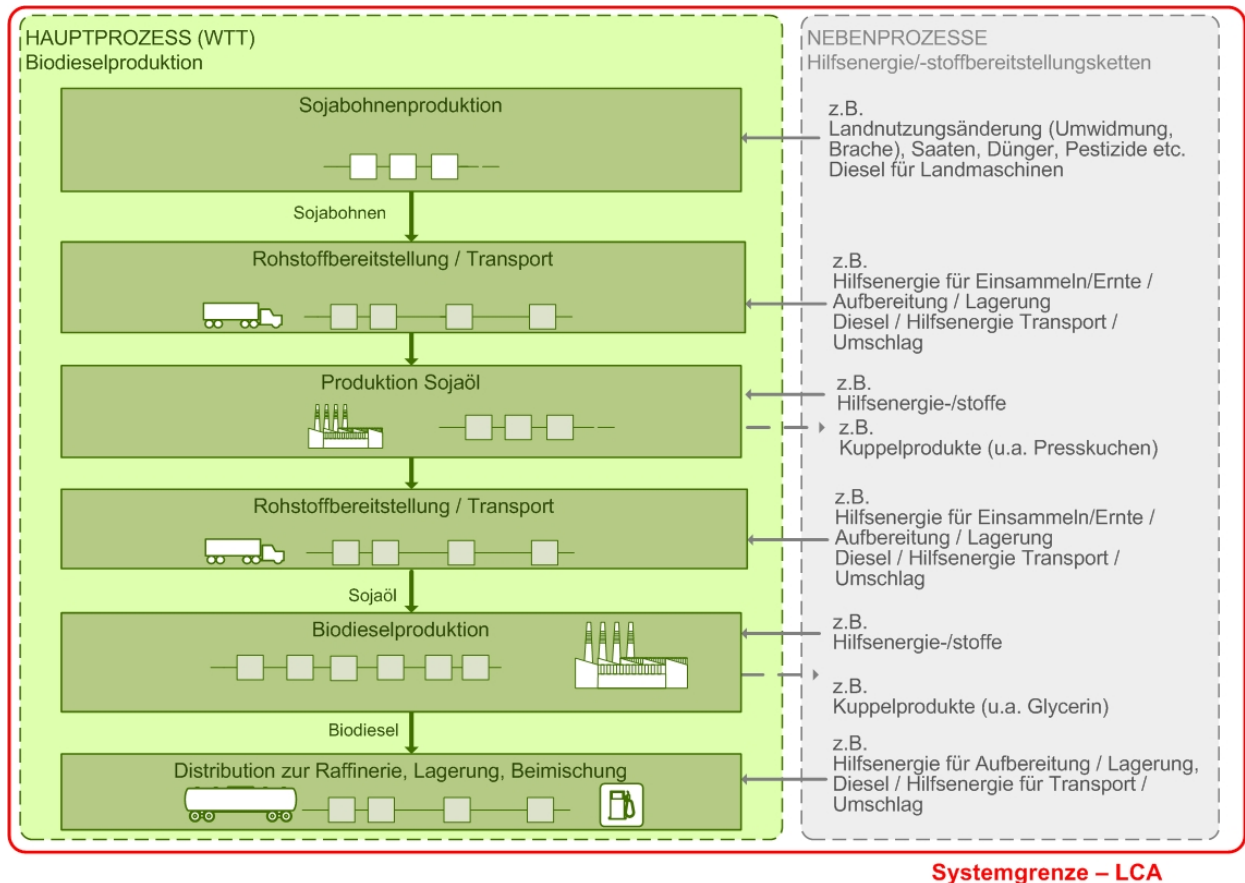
HAUPTPROZESS (WTT)
Biodieselproduktion

Sojabohnenproduktion

Sojabohnen

Rohstoffbereitstellung / Transport

Produktion Sojaöl

Rohstoffbereitstellung / Transport

Sojaöl

Biodieselproduktion

Biodiesel

Distribution zur Raffinerie, Lagerung, Beimischung

NEBENPROZESSE
Hilfsenergie/-stoffbereitstellungsketten

z.B.
Landnutzungsänderung (Umwidmung, Brache), Saaten, Dünger, Pestizide etc. Diesel für Landmaschinen

z.B.
Hilfsenergie für Einsammeln/Ernte / Aufbereitung / Lagerung
Diesel / Hilfsenergie Transport / Umschlag

z.B.
Hilfsenergie-/stoffe

z.B.
Kuppelprodukte (u.a. Presskuchen)

z.B.
Hilfsenergie für Einsammeln/Ernte / Aufbereitung / Lagerung
Diesel / Hilfsenergie Transport / Umschlag

z.B.
Hilfsenergie-/stoffe

z.B.
Kuppelprodukte (u.a. Glycerin)

z.B.
Hilfsenergie für Aufbereitung / Lagerung, Diesel / Hilfsenergie für Transport / Umschlag

Systemgrenze – LCA